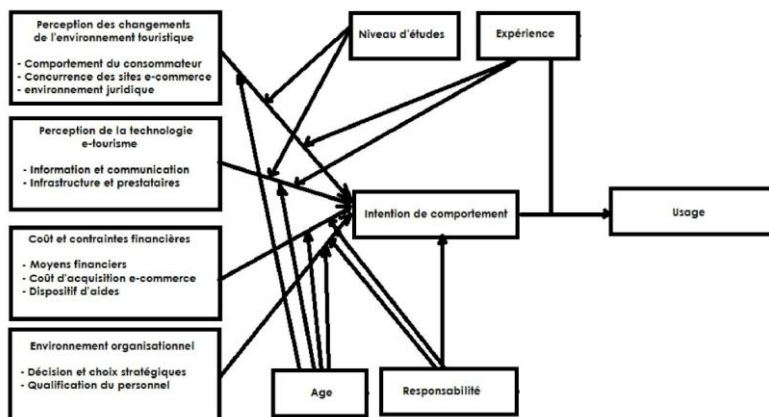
Perception des changements de l'environnement touristique

- Comportement du consommateur
- Concurrence des sites e-commerce
- environnement juridique

Niveau d'études

Expérience

Perception de la technologie e-tourisme

- Information et communication
- Infrastructure et prestataires

Intention de comportement

Usage

Coût et contraintes financières

- Moyens financiers
- Coût d'acquisition e-commerce
- Dispositif d'aides

Environnement organisationnel

- Décision et choix stratégiques
- Qualification du personnel

Age

Responsabilité